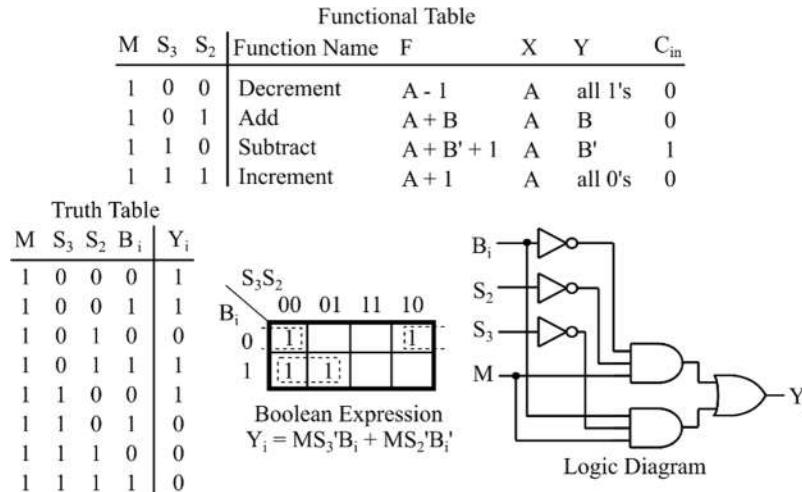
Functional Table

| M | $S_3$ | $S_2$ | Function Name | F | X | Y | $C_{in}$ |
|---|---|---|---|---|---|---|---|
| 1 | 0 | 0 | Decrement | A - 1 | A | all 1's | 0 |
| 1 | 0 | 1 | Add | A + B | A | B | 0 |
| 1 | 1 | 0 | Subtract | A + B' + 1 | A | B' | 1 |
| 1 | 1 | 1 | Increment | A + 1 | A | all 0's | 0 |

Truth Table

| M | $S_3$ | $S_2$ | $B_i$ | $Y_i$ |
|---|---|---|---|---|
| 1 | 0 | 0 | 0 | 1 |
| 1 | 0 | 0 | 1 | 1 |
| 1 | 0 | 1 | 0 | 0 |
| 1 | 0 | 1 | 1 | 1 |
| 1 | 1 | 0 | 0 | 1 |
| 1 | 1 | 0 | 1 | 0 |
| 1 | 1 | 1 | 0 | 0 |
| 1 | 1 | 1 | 1 | 0 |

$S_3S_2$
$B_i$

| | 00 | 01 | 11 | 10 |
|---|---|---|---|---|
| 0 | 1 | | | 1 |
| 1 | 1 | 1 | | |

Boolean Expression
$Y_i = MS_3'B_i + MS_2'B_i'$

$B_i$
$S_2$
$S_3$
M
$Y_i$

Logic Diagram